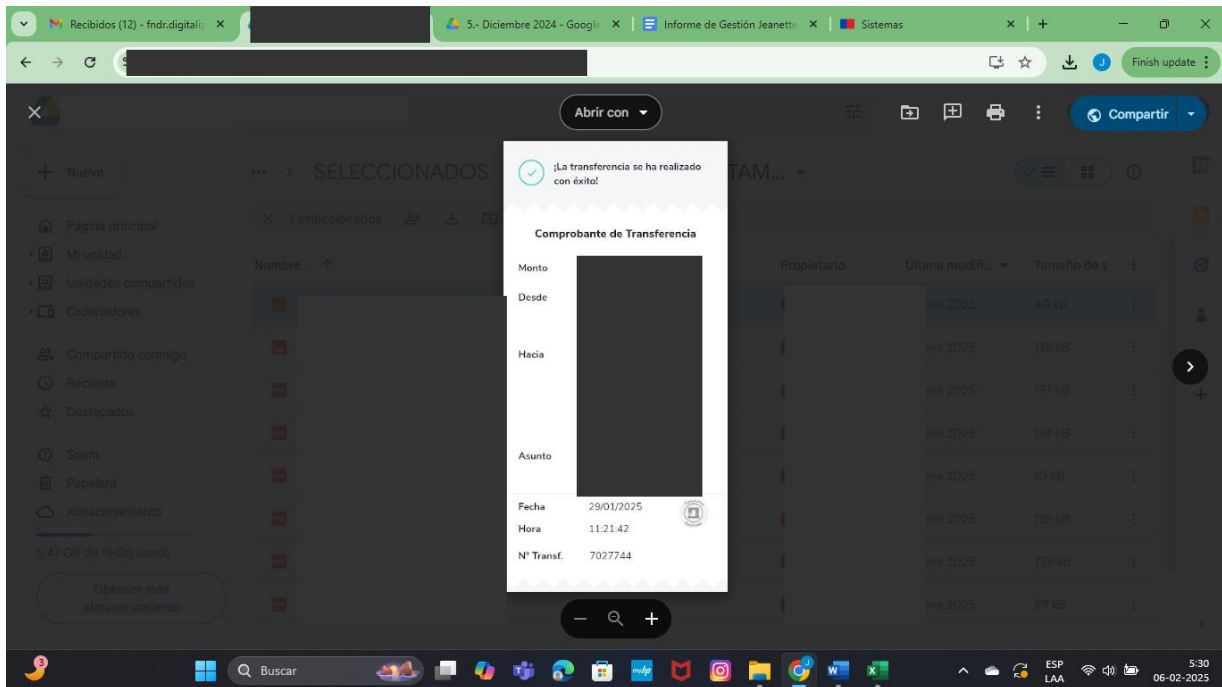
Recibidos (12) - fndr.digitali ×
5.- Diciembre 2024 - Googl ×
Informe de Gestión Jeanette ×
Sistemas ×
Finish update

Abrir con
Compartir

+ Nuevo
Página principal
Mi unidad
Unidades compartidas
Ordenadores
Compartido conmigo
Reciente
Destacados
Spam
Papelera
Almacenamiento
5,47 GB de 15 GB usado
Obtener más almacenamiento

... > SELECCIONADOS
TAM...
1 seleccionados
Nombre ↑
Propietario
Última modifi...
Tamaño de a

ne 2025 40 kB
ne 2025 135 kB
ne 2025 197 kB
ne 2025 197 kB
ne 2025 10 kB
ne 2025 125 kB
ne 2025 778 kB
ne 2025 89 kB

¡La transferencia se ha realizado con éxito!

Comprobante de Transferencia

Monto
Desde
Hacia
Asunto

Fecha 29/01/2025
Hora 11:21:42
N° Transf. 7027744

Buscar
ESP LAA
5:30
06-02-2025